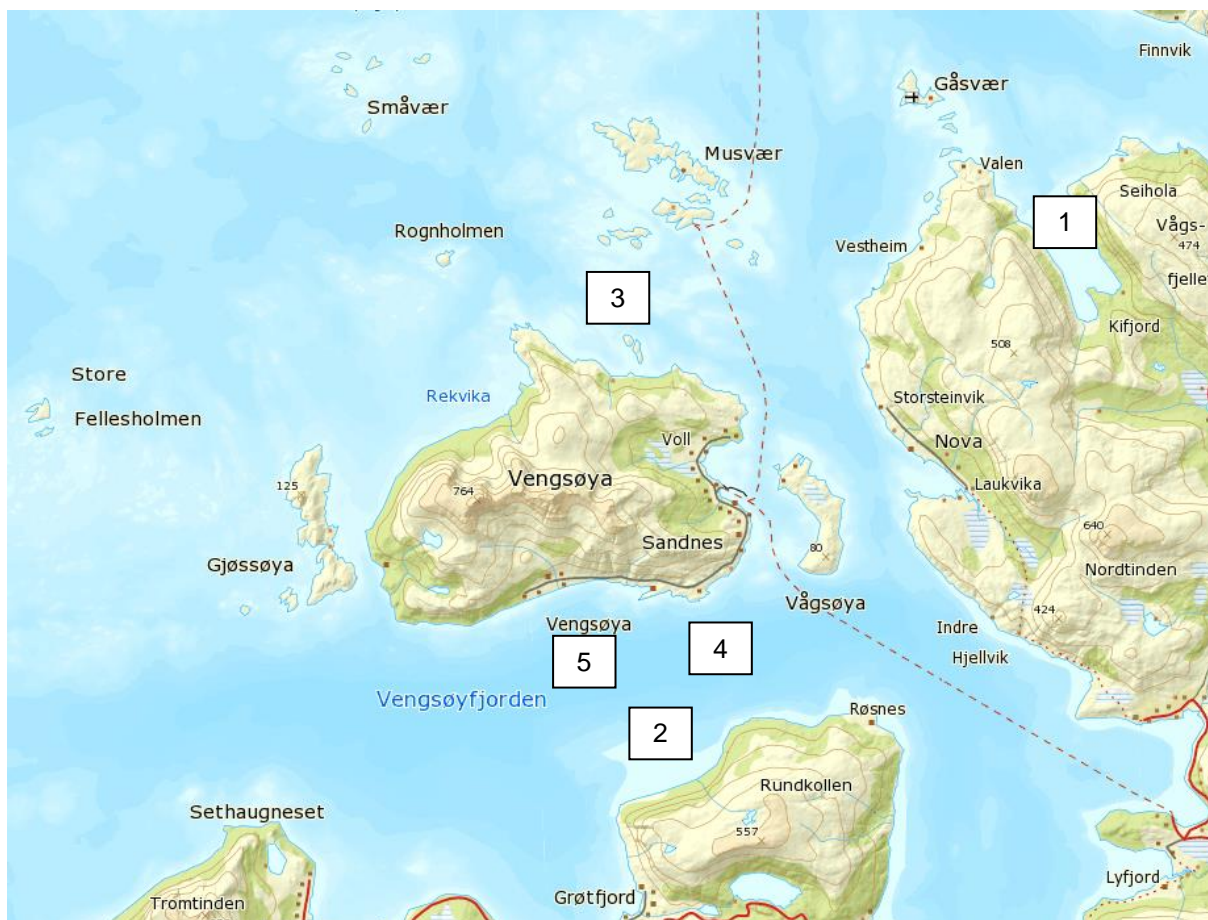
Finnvik
Gåsvær
Småvær
Musvær
Valen
Seihola
Vågs-
474
fjellet
1
Rognholmen
Vestheim
3
Kifjord
508
Store
Fellesholmen
Rekvika
Storsteinvik
Nova
Voll
Laukvika
125
764
Vengsøya
640
Sandnes
80
Nordtinden
Gjøssøya
Vågsøya
424
Vengsøya
4
Indre
Hjellvik
5
Vengsøyfjorden
2
Røsnes
Rundkollen
Sethaugneset
557
Tromtinden
Grøtfjord
Lyfjord